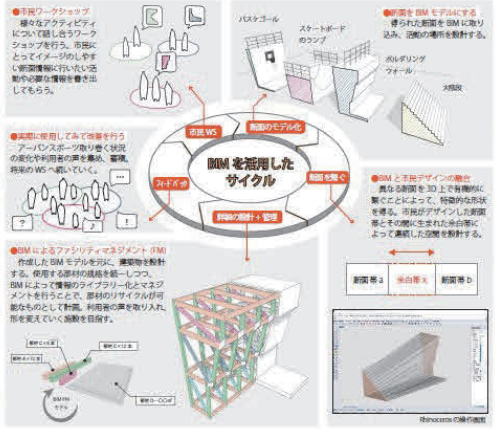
●市民ワークショップ
様々なアクティビティについて話し合うワークショップを行う。市民にとってイメージのしやすい断面情報に行いたい活動や必要な情報を書き出してもらう。

バスケゴール

スケートボードのランプ

●断面を BIM モデル化する
得られた断面を BIM に取り込み、活動の場所を検討する。

ボルダリングウォール

大階段

●実際に使用してみて改善を行う
アーバンスポーツ取り巻く状況の変化や利用者の声を集め、審議、将来の WS へ繋いでいく。

市民 WS

断面のモデル化

BIM を活用したサイクル

断面を繋ぐ

フィードバック

詳細の設計＋管理

●BIM と市民デザインの融合
異なる断面を 3D 上で有機的に繋ぐことによって、特徴的な形状を得る。市民がデザインした断面帯とその間に生まれる余白帯によって連続した空間を検討する。

断面帯 a

余白帯 X

断面帯 b

●BIM によるファシリティマネジメント（FM）
作成した BIM モデルを元に、構築物を検討する。使用する部材の規格を統一しつつ、BIM によって情報のライブラリー化とマネジメントを行うことで、部材のリサイクルが可能なものとして計画。利用者の声を取り入れ、形を変えていく施設を目指す。

部材 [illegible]

部材 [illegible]

部材 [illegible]

部材 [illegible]

BIM FM モデル

Rhinoceros の操作画面